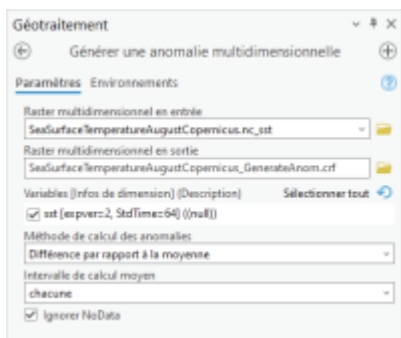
Géotraitement

Générer une anomalie multidimensionnelle

Paramètres Environnements

Raster multidimensionnel en entrée

SeaSurfaceTemperatureAugustCopernicus.nc_sst

Raster multidimensionnel en sortie

SeaSurfaceTemperatureAugustCopernicus_GenerateAnom.crf

Variables [Infos de dimension] (Description) Sélectionner tout

sst [expver=2, StdTime=64] ((null))

Méthode de calcul des anomalies

Différence par rapport à la moyenne

Intervalle de calcul moyen

chacune

Ignorer NoData